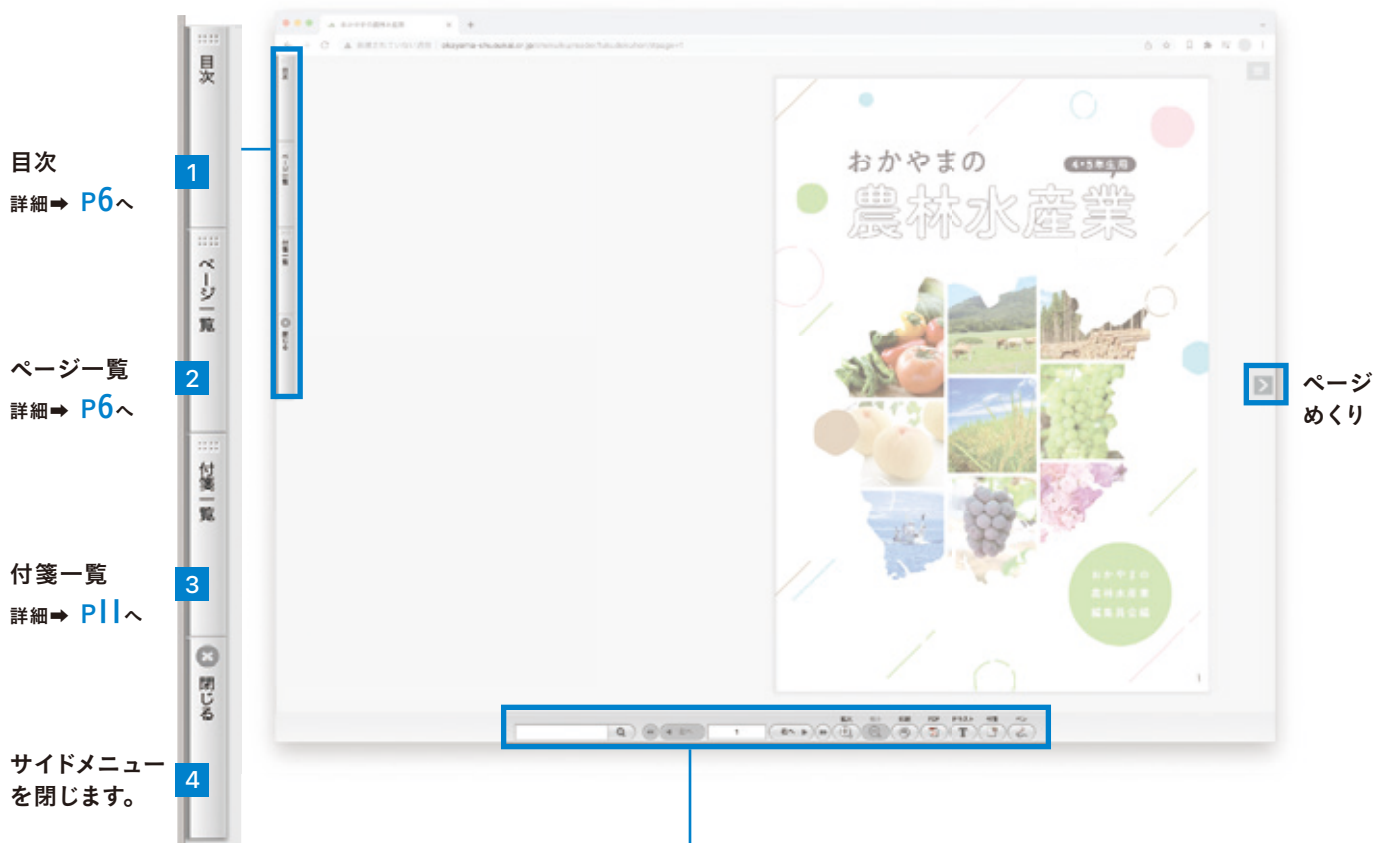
目次

1

目次

詳細➡ P6へ

ページ一覧

2

ページ一覧

詳細➡ P6へ

付箋一覧

3

付箋一覧

詳細➡ P11へ

閉じる

4

サイドメニューを閉じます。

おかやまの農林水産業

4・5年生用

おかやまの農林水産業編集員会編

1

ページめくり

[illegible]